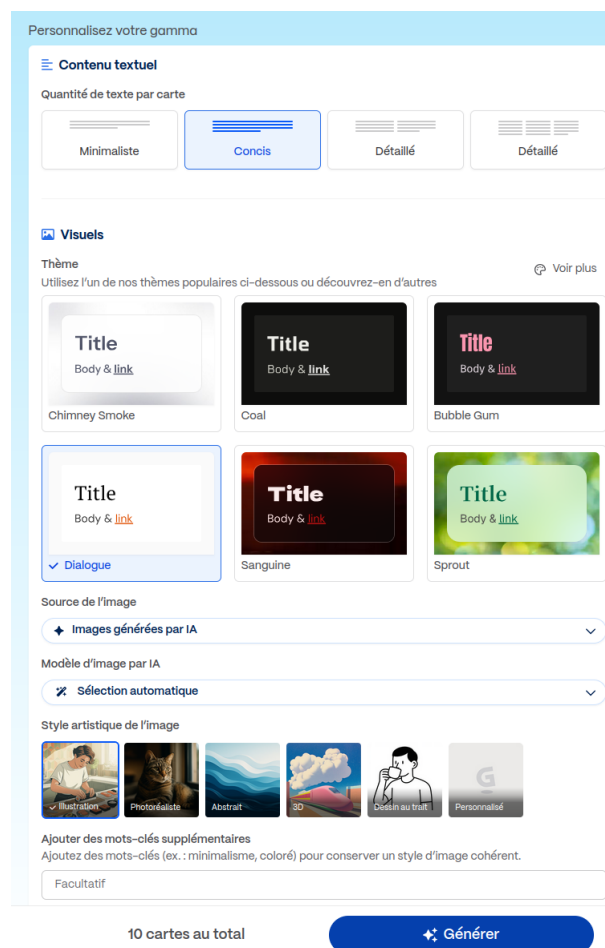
Personnalisez votre gamma

Contenu textuel

Quantité de texte par carte

Minimaliste

Concis

Détaillé

Détaillé

Visuels

Thème

Utilisez l'un de nos thèmes populaires ci-dessous ou découvrez-en d'autres

Voir plus

Title
Body & link

Chimney Smoke

Title
Body & link

Coal

Title
Body & link

Bubble Gum

Title
Body & link

Dialogue

Title
Body & link

Sanguine

Title
Body & link

Sprout

Source de l'image

Images générées par IA

Modèle d'image par IA

Sélection automatique

Style artistique de l'image

Illustration

Photoréaliste

Abstrait

3D

Dessin au trait

Personnalisé

Ajouter des mots-clés supplémentaires

Ajoutez des mots-clés (ex. : minimalisme, coloré) pour conserver un style d'image cohérent.

Facultatif

10 cartes au total

Générer